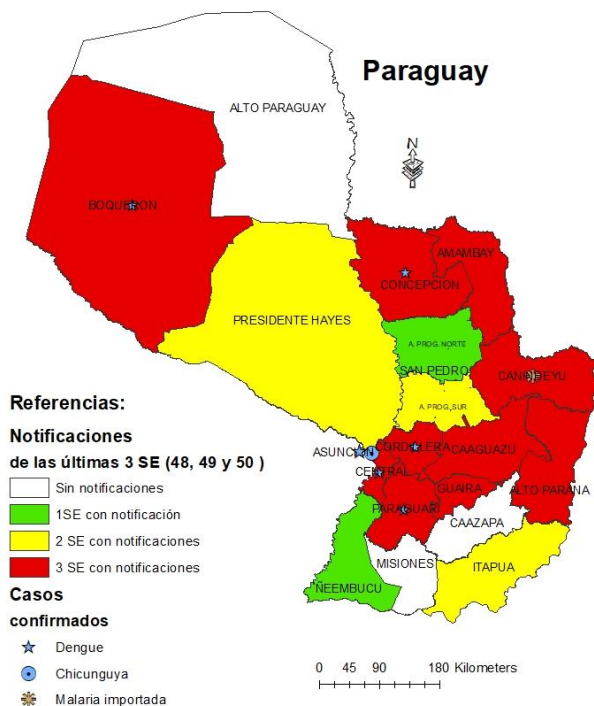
Paraguay

ALTO PARAGUAY

N

BOQUERON

AMAMBAY

CONCEPCION

PRESIDENTE HAYES

A. PROG. NORTE

SAN PEDRO

CANINDEYU

A. PROG. SUR

ASUNCION

CORDILLERA

CAAGUAZU

CENTRAL

GUAIRA

ALTO PARANA

PARAGUARI

CAAZAPA

MISIONES

ITAPUA

ÑEEMBUCU

Referencias:

Notificaciones de las últimas 3 SE (48, 49 y 50 )

Sin notificaciones

1SE con notificación

2 SE con notificaciones

3 SE con notificaciones

Casos confirmados

Dengue

Chicunguya

Malaria importada

0 45 90 180 Kilometers